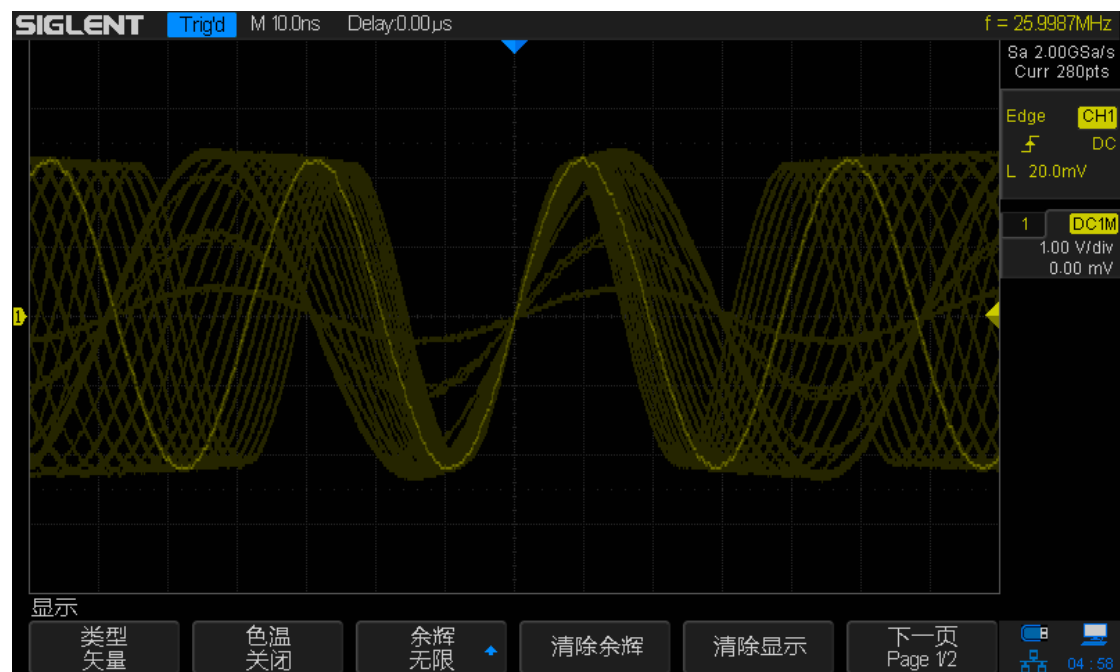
SIGLENT Trig'd M 10.0ns Delay:0.00μs f = 25.9987MHz

Sa 2.00GSa/s
Curr 280pts

Edge CH1
DC
L 20.0mV

1 DC1M
1.00 V/div
0.00 mV

1

显示

类型
矢量

色温
关闭

余辉
无限

清除余辉

清除显示

下一页
Page 1/2

04:58